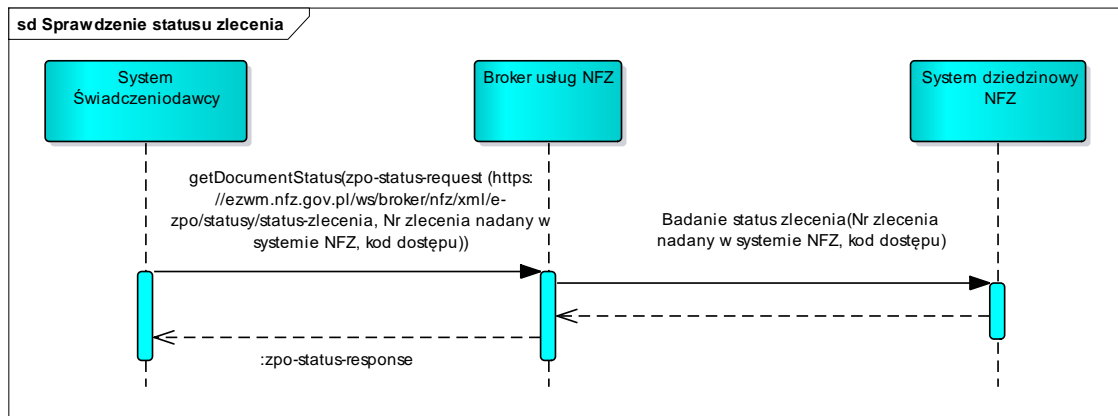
sd Sprawdzenie statusu zlecenia

System Świadczeniodawcy

Broker usług NFZ

System dziedzinowy NFZ

getDocumentStatus(zpo-status-request (https://ezwm.nfz.gov.pl/ws/broker/nfz/xml/e-zpo/statusy/status-zlecenia, Nr zlecenia nadany w systemie NFZ, kod dostępu))

Badanie status zlecenia(Nr zlecenia nadany w systemie NFZ, kod dostępu)

:zpo-status-response